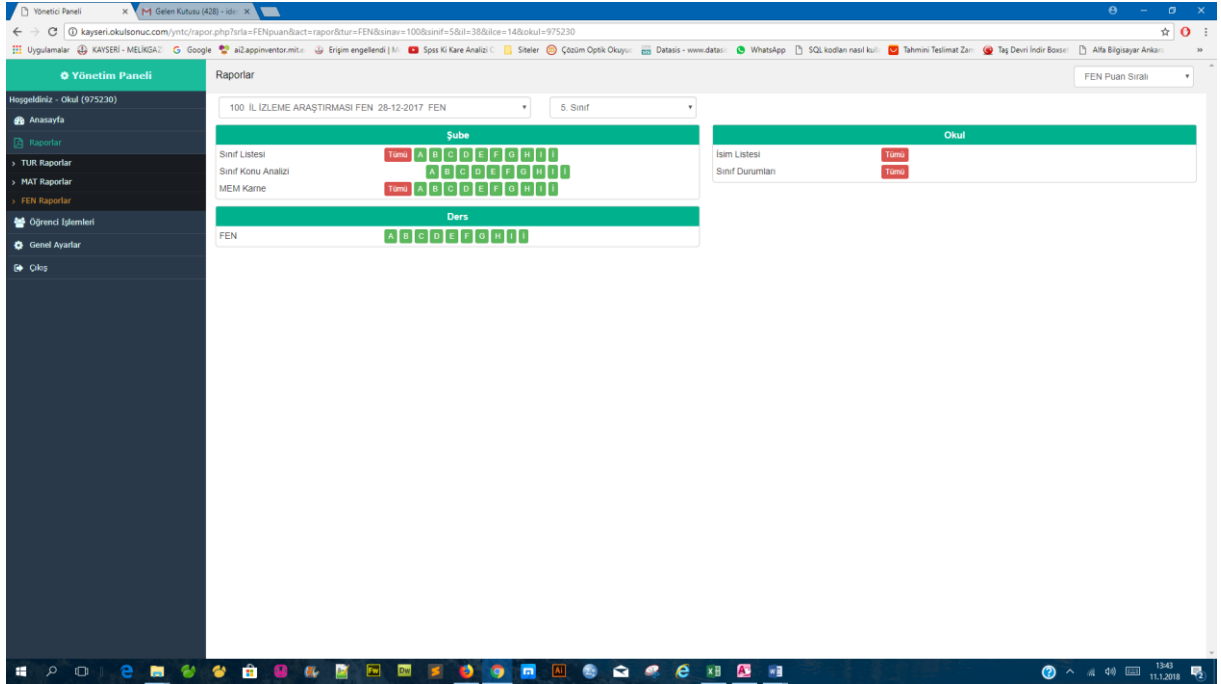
Yönetici Paneli
Gelen Kutusu (428) - ida

kayseri.okulsonuc.com/yntc/rapor.php?srla=FENpuan&act=rapor&tur=FEN&sinav=100&sinif=5&il=38&ilce=14&okul=975230

Uygulamalar | KAYSERİ - MELİKGAZİ | Google | ai2.appinventor.mit.e | Erişim engellendi | M | Spss Ki Kare Analizi | Siteler | Çözüm Optik Okuyu | Datasis - www.datas | WhatsApp | SQL kodları nasıl kull | Tahmini Teslimat Zam | Taş Devri İndir Boxse | Alfa Bilgisayar Ankar

Yönetim Paneli
Hoşgeldiniz - Okul (975230)
Anasayfa
Raporlar
TUR Raporlar
MAT Raporlar
FEN Raporlar
Öğrenci İşlemleri
Genel Ayarlar
Çıkış

Raporlar
FEN Puan Sıralı

100 İL İZLEME ARAŞTIRMASI FEN 28-12-2017 FEN
5. Sınıf

Şube
| | |
|---|---|
| Sınıf Listesi | Tümü A B C D E F G H I İ |
| Sınıf Konu Analizi | A B C D E F G H I İ |
| MEM Karne | Tümü A B C D E F G H I İ |

Okul
| | |
|---|---|
| İsim Listesi | Tümü |
| Sınıf Durumları | Tümü |

Ders
| | |
|---|---|
| FEN | A B C D E F G H I İ |

13:43
11.1.2018